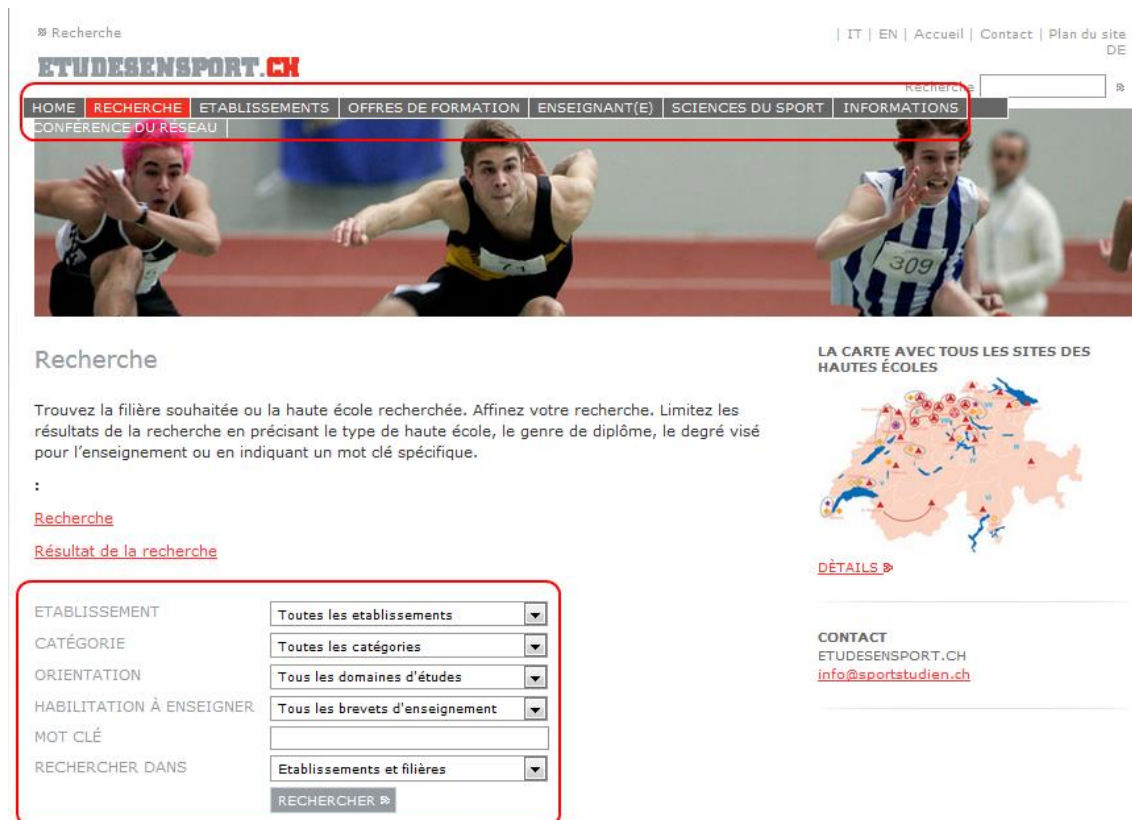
» Recherche

| IT | EN | Accueil | Contact | Plan du site DE

ETUDESENSPORT.CH

Recherche »

HOME | RECHERCHE | ETABLISSEMENTS | OFFRES DE FORMATION | ENSEIGNANT(E) | SCIENCES DU SPORT | INFORMATIONS | CONFÉRENCE DU RÉSEAU

309

Recherche

Trouvez la filière souhaitée ou la haute école recherchée. Affinez votre recherche. Limitez les résultats de la recherche en précisant le type de haute école, le genre de diplôme, le degré visé pour l'enseignement ou en indiquant un mot clé spécifique.

:

Recherche

Résultat de la recherche

| | |
|---|---|
| ETABLISSEMENT | Toutes les etablissements |
| CATÉGORIE | Toutes les catégories |
| ORIENTATION | Tous les domaines d'études |
| HABILITATION À ENSEIGNER | Tous les brevets d'enseignement |
| MOT CLÉ | |
| RECHERCHER DANS | Etablissements et filières |

RECHERCHER »

LA CARTE AVEC TOUS LES SITES DES HAUTES ÉCOLES

DÉTAILS »

CONTACT
ETUDESENSPORT.CH
info@sportstudien.ch